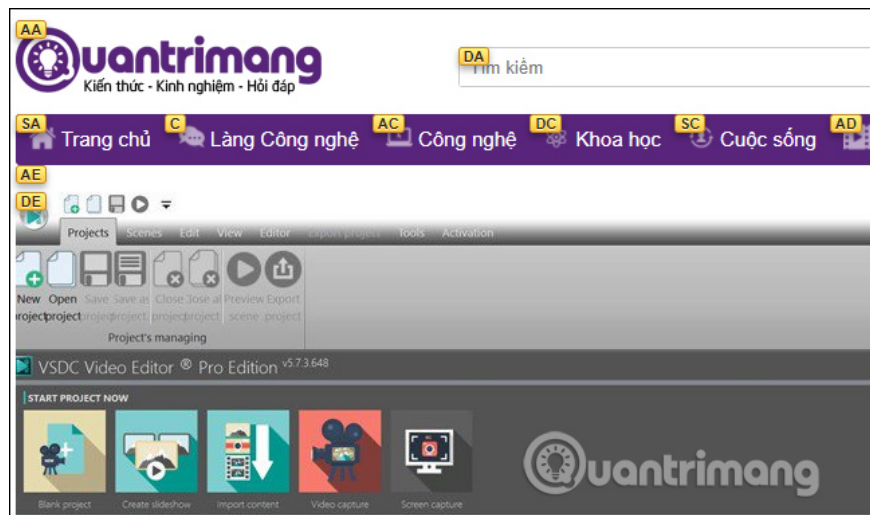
AA
Quantrimang
Kiến thức - Kinh nghiệm - Hỏi đáp

DA
Tìm kiếm

SA Trang chủ
C Làng Công nghệ
AC Công nghệ
DC Khoa học
SC Cuộc sống
AD

AE
DE

Projects Scenes Edit View Editor Export project Tools Activation

New project
Open project
Save project
Save as project
Close project
Close all project
Preview scene
Export project

Project's managing

VSDC Video Editor ® Pro Edition v5.7.3.648

START PROJECT NOW

Blank project
Create slideshow
Import content
Video capture
Screen capture

Quantrimang